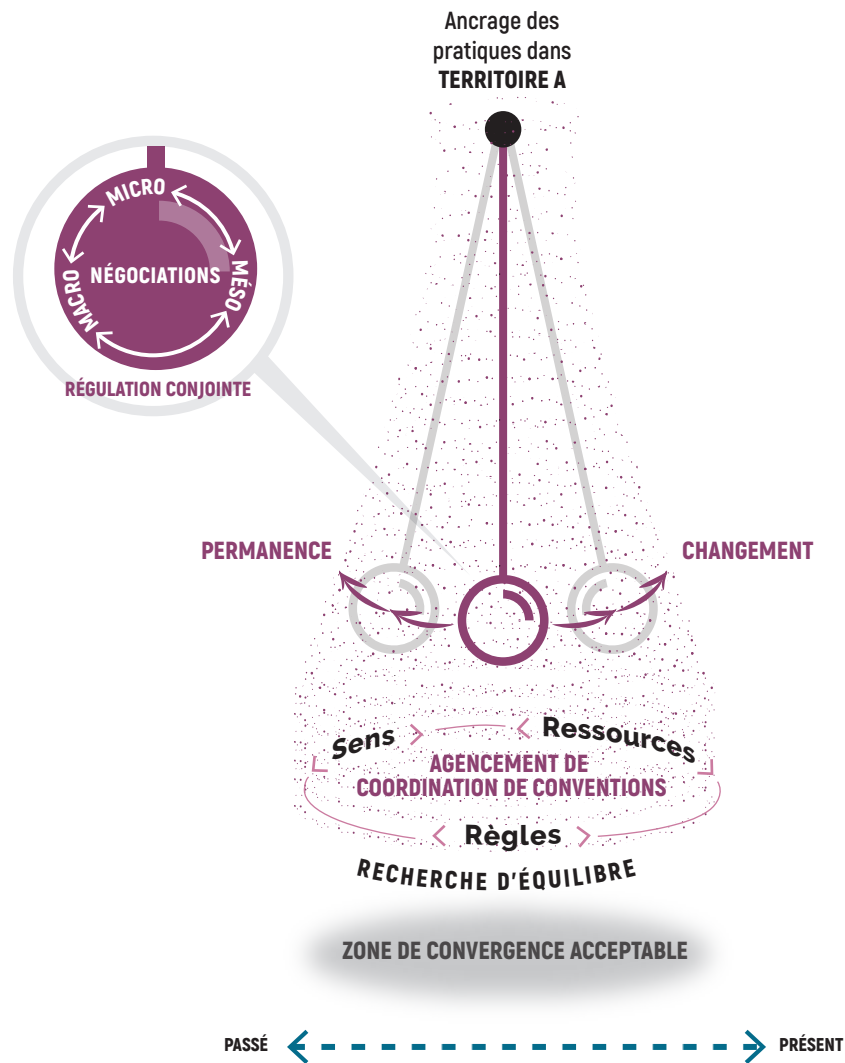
Ancrage des pratiques dans
TERRITOIRE A

MICRO
MÉSO
MACRO
NÉGOCIATIONS
RÉGULATION CONJOINTE

PERMANENCE
CHANGEMENT

Sens
Ressources
AGENCEMENT DE COORDINATION DE CONVENTIONS
Règles
RECHERCHE D'ÉQUILIBRE

ZONE DE CONVERGENCE ACCEPTABLE

PASSÉ
PRÉSENT